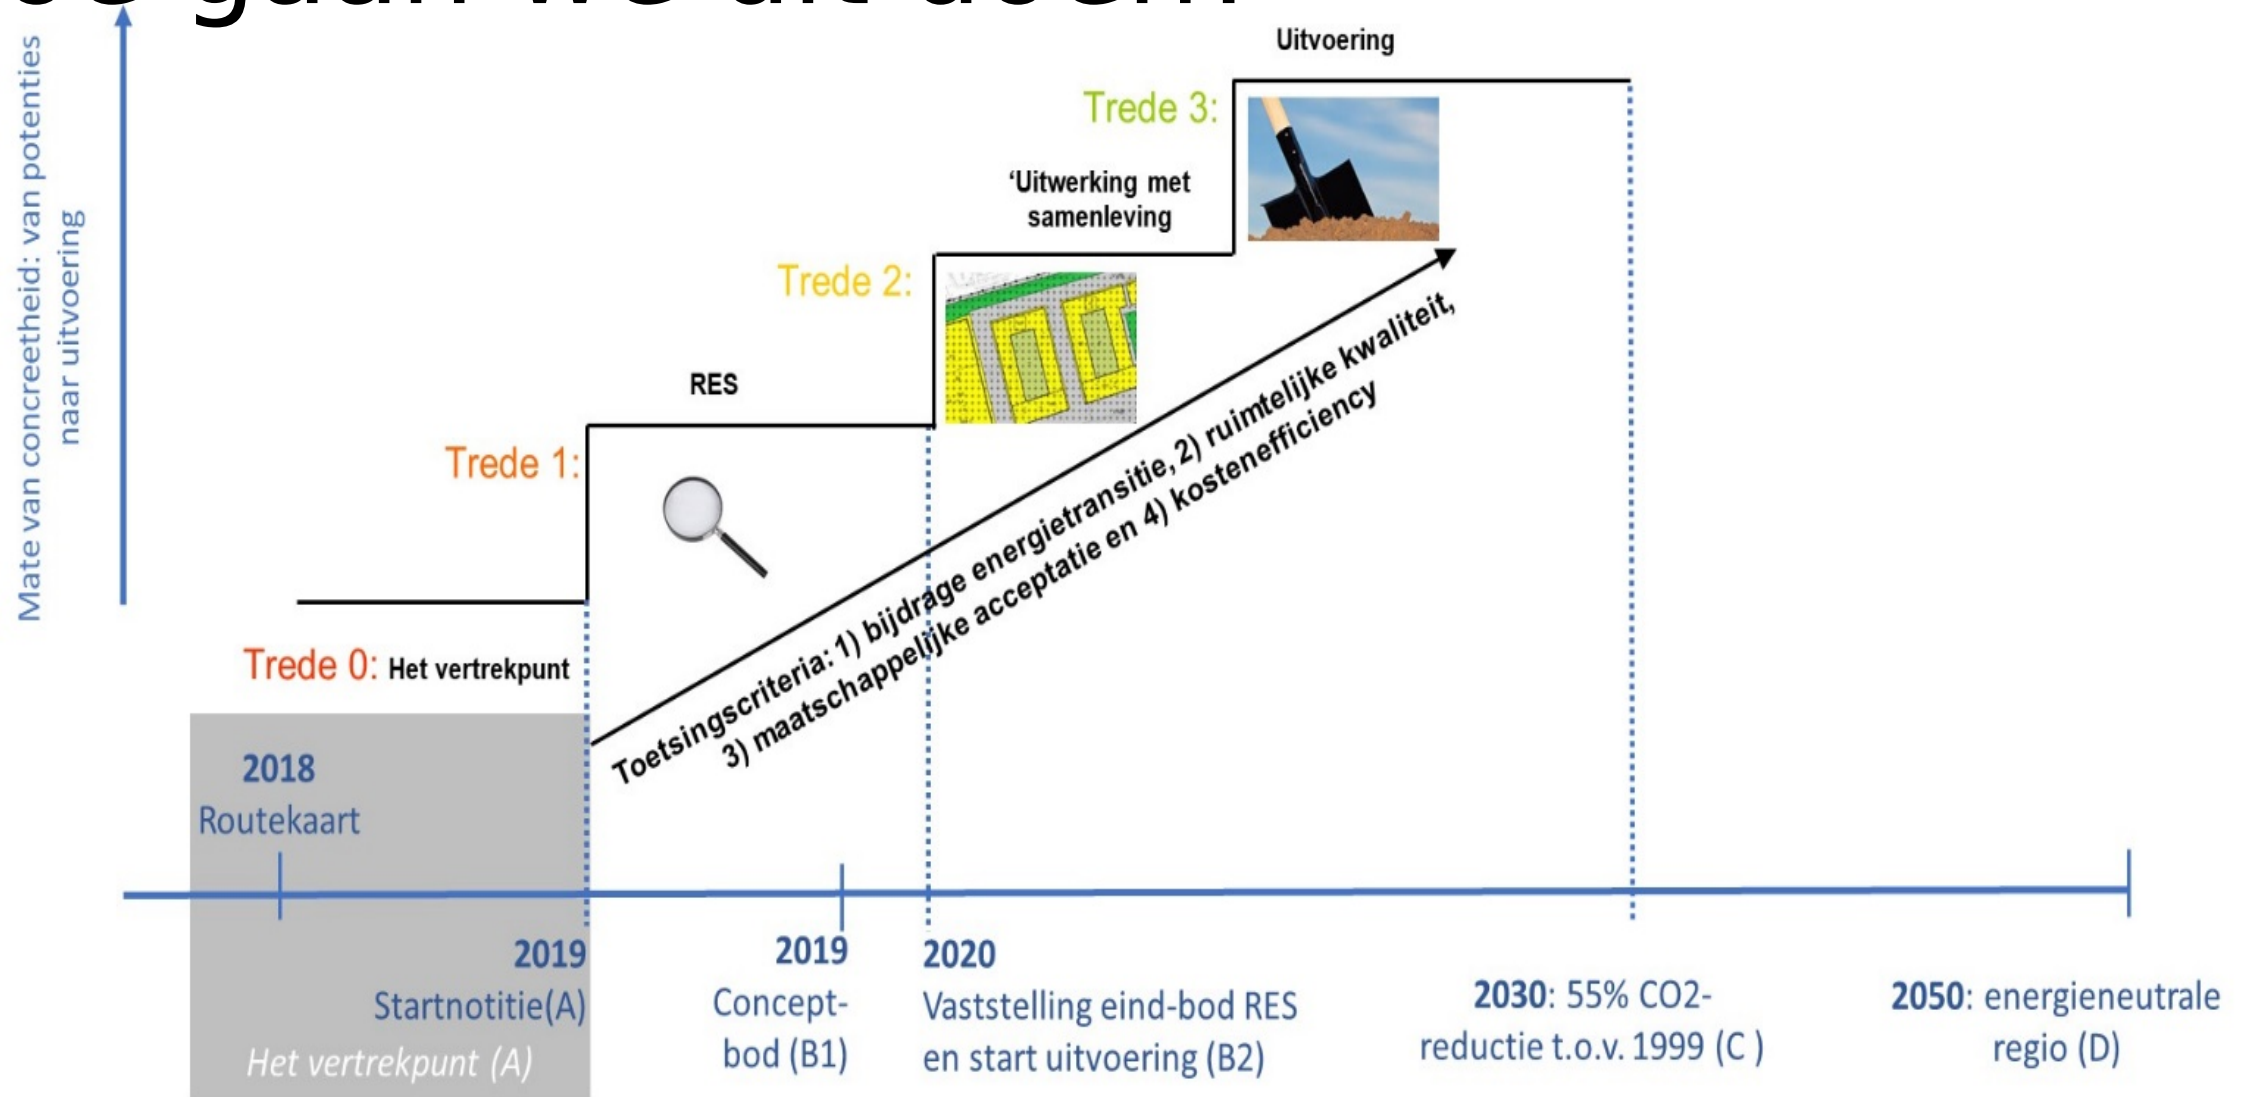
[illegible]

Mate van concreetheid: van potenties naar uitvoering

Uitvoering

Trede 3:

'Uitwerking met samenleving

Trede 2:

RES

Trede 1:

Trede 0: Het vertrekpunt

Toetsingscriteria: 1) bijdrage energietransitie, 2) ruimtelijke kwaliteit, 3) maatschappelijke acceptatie en 4) kostenefficiency

2018
Routekaart

2019
Startnotitie(A)
Het vertrekpunt (A)

2019
Concept-bod (B1)

2020
Vaststelling eind-bod RES en start uitvoering (B2)

2030: 55% CO2-reductie t.o.v. 1999 (C )

2050: energieneutrale regio (D)